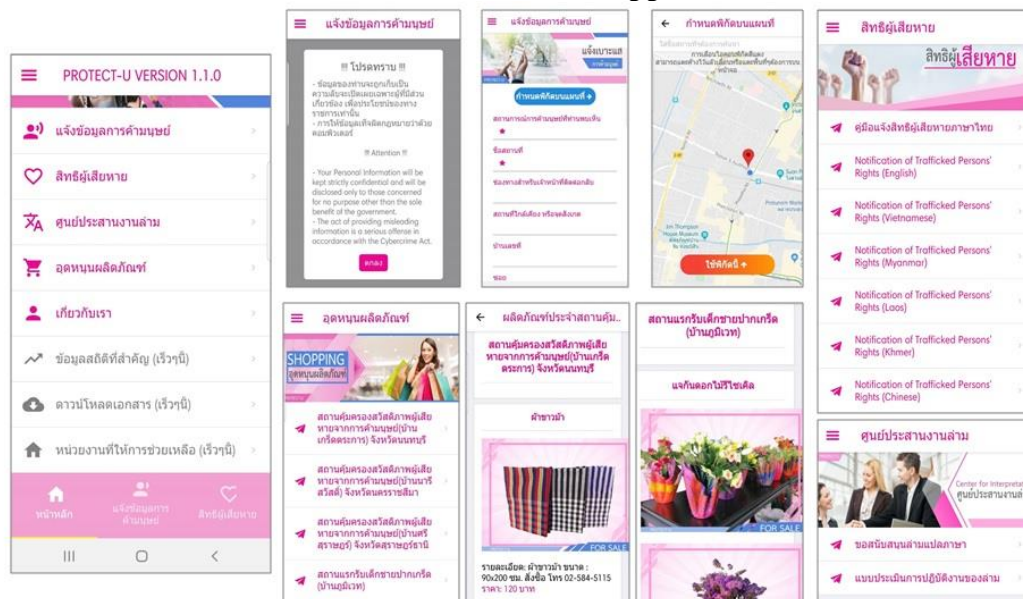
PROTECT-U VERSION 1.1.0

แจ้งข้อมูลการค้ามนุษย์

สิทธิผู้เสียหาย

ศูนย์ประสานงานล่าม

อุดหนุนผลิตภัณฑ์

เกี่ยวกับเรา

ข้อมูลสถิติที่สำคัญ (เร็วๆนี้)

ดาวน์โหลดเอกสาร (เร็วๆนี้)

หน่วยงานที่ให้การช่วยเหลือ (เร็วๆนี้)

หน้าหลัก
แจ้งข้อมูลการค้ามนุษย์
สิทธิผู้เสียหาย

แจ้งข้อมูลการค้ามนุษย์

!!! โปรดทราบ !!!

- ข้อมูลของท่านจะถูกเก็บเป็นความลับและเปิดเผยเฉพาะผู้ที่มีส่วนเกี่ยวข้อง เพื่อประโยชน์ของทางราชการเท่านั้น
- การให้ข้อมูลเท็จผิดกฎหมายว่าด้วยคอมพิวเตอร์

!! Attention !!

- Your Personal Information will be kept strictly confidential and will be disclosed only to those concerned for no purpose other than the sole benefit of the government.
- The act of providing misleading information is a serious offense in accordance with the Cybercrime Act.

ตกลง

แจ้งข้อมูลการค้ามนุษย์

แจ้งเบาะแส

กำหนดพิกัดบนแผนที่

สถานะการณ์การค้ามนุษย์ที่ท่านพบเห็น

ชื่อสถานที่

ช่องทางสำหรับเจ้าหน้าที่ติดต่อกลับ

สถานที่ใกล้เคียง หรือจุดสังเกต

บ้านเลขที่

ซอย

กำหนดพิกัดบนแผนที่

ใช้พิกัดนี้

สิทธิผู้เสียหาย

สิทธิผู้เสียหาย

คู่มือแจ้งสิทธิผู้เสียหายภาษาไทย

Notification of Trafficked Persons' Rights (English)

Notification of Trafficked Persons' Rights (Vietnamese)

Notification of Trafficked Persons' Rights (Myanmar)

Notification of Trafficked Persons' Rights (Laos)

Notification of Trafficked Persons' Rights (Khmer)

Notification of Trafficked Persons' Rights (Chinese)

อุดหนุนผลิตภัณฑ์

SHOPPING
อุดหนุนผลิตภัณฑ์

สถานคุ้มครองสวัสดิภาพผู้เสียหายจากการค้ามนุษย์(บ้านเกร็ดตระการ) จังหวัดนนทบุรี

สถานคุ้มครองสวัสดิภาพผู้เสียหายจากการค้ามนุษย์(บ้านนารีสวัสดิ์) จังหวัดนครราชสีมา

สถานคุ้มครองสวัสดิภาพผู้เสียหายจากการค้ามนุษย์(บ้านศรีสุราษฎร์) จังหวัดสุราษฎร์ธานี

สถานแรกรับเด็กชายบ้านปากเกร็ด (บ้านภูมิเวท)

ผลิตภัณฑ์ประจำสถานคุ้ม...

สถานคุ้มครองสวัสดิภาพผู้เสียหายจากการค้ามนุษย์(บ้านเกร็ดตระการ) จังหวัดนนทบุรี

ผ้าขาวม้า

FOR SALE

รายละเอียด: ผ้าขาวม้า ขนาด : 90x200 ซม. สั่งซื้อ โทร 02-584-5115
ราคา: 120 บาท

สถานแรกรับเด็กชายปากเกร็ด (บ้านภูมิเวท)

แจกันดอกไม้รีไซเคิล

FOR SALE

ศูนย์ประสานงานล่าม

Center for Interpretat...
ศูนย์ประสานงานล่...

ขอสนับสนุนล่ามแปลภาษา

แบบประเมินการปฏิบัติงานของล่าม